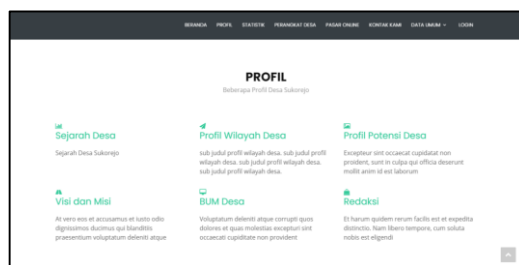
BERANDA PROFIL STATISTIK PERANGKAT DESA PASAR ONLINE KONTAK KAMI DATA UMUM LOGIN

PROFIL

Beberapa Profil Desa Sukorejo

Sejarah Desa

Sejarah Desa Sukorejo

Profil Wilayah Desa

sub judul profil wilayah desa. sub judul profil wilayah desa. sub judul profil wilayah desa. sub judul profil wilayah desa.

Profil Potensi Desa

Excepteur sint occaecat cupidatat non proident, sunt in culpa qui officia deserunt mollit anim id est laborum

Visi dan Misi

At vero eos et accusamus et iusto odio dignissimos ducimus qui blanditiis praesentium voluptatum deleniti atque

BUM Desa

Voluptatum deleniti atque corrupti quos dolores et quas molestias excepturi sint occaecati cupiditate non provident

Redaksi

Et harum quidem rerum facilis est et expedita distinctio. Nam libero tempore, cum soluta nobis est eligendi